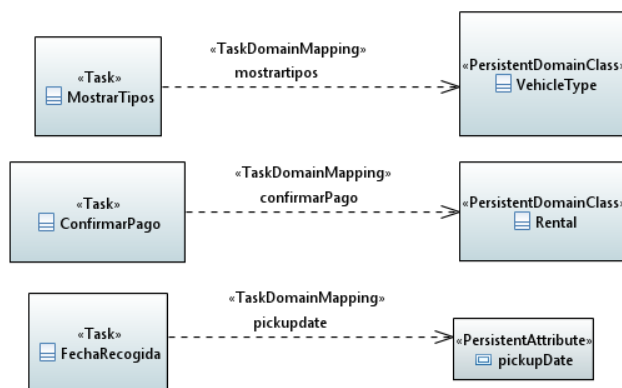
«Task»
MostrarTipos

«TaskDomainMapping»
mostrartipos

«PersistentDomainClass»
VehicleType

«Task»
ConfirmarPago

«TaskDomainMapping»
confirmarPago

«PersistentDomainClass»
Rental

«Task»
FechaRecogida

«TaskDomainMapping»
pickupdate

«PersistentAttribute»
pickupDate